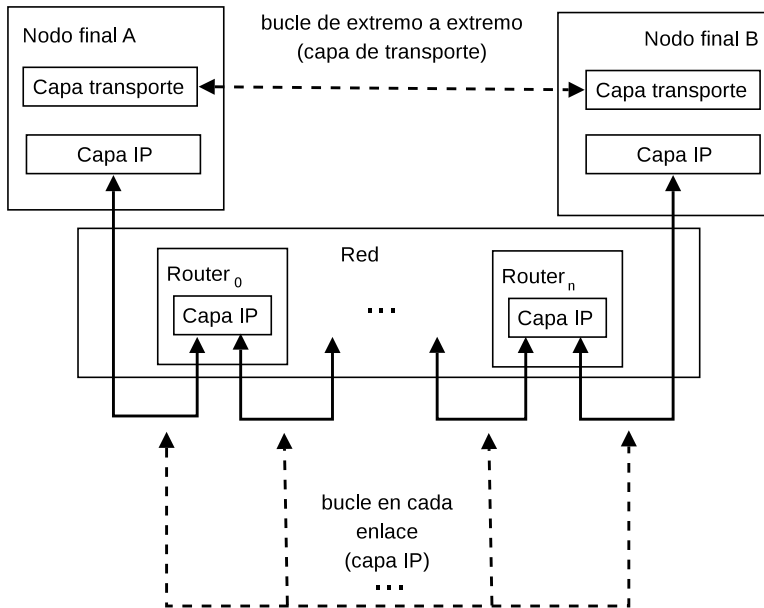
Nodo final A

bucle de extremo a extremo
(capa de transporte)

Nodo final B

Capa transporte

Capa transporte

Capa IP

Capa IP

Red

Router $_0$

Capa IP

...

Router $_n$

Capa IP

bucle en cada enlace (capa IP)

...